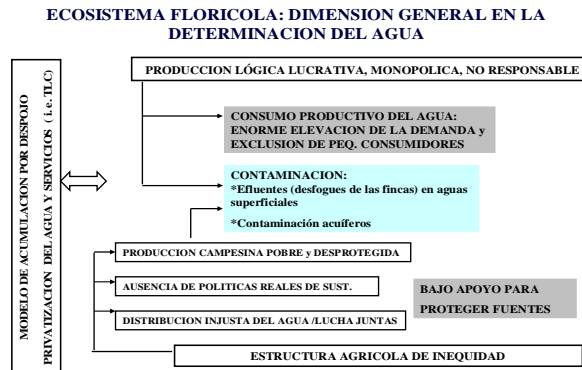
ECOSISTEMA FLORICOLA: DIMENSION GENERAL EN LA DETERMINACION DEL AGUA

MODELO DE ACUMULACION POR DESPOJO PRIVATIZACION DEL AGUA Y SERVICIOS ( i.e. TLC)

PRODUCCION LÓGICA LUCRATIVA, MONOPOLICA, NO RESPONSABLE

CONSUMO PRODUCTIVO DEL AGUA: ENORME ELEVACION DE LA DEMANDA y EXCLUSION DE PEQ. CONSUMIDORES

CONTAMINACION:
*Efluentes (desfogues de las fincas) en aguas superficiales
*Contaminación acuíferos

PRODUCCION CAMPESINA POBRE y DESPROTEGIDA

AUSENCIA DE POLITICAS REALES DE SUST.

BAJO APOYO PARA PROTEGER FUENTES

DISTRIBUCION INJUSTA DEL AGUA /LUCHA JUNTAS

ESTRUCTURA AGRICOLA DE INEQUIDAD